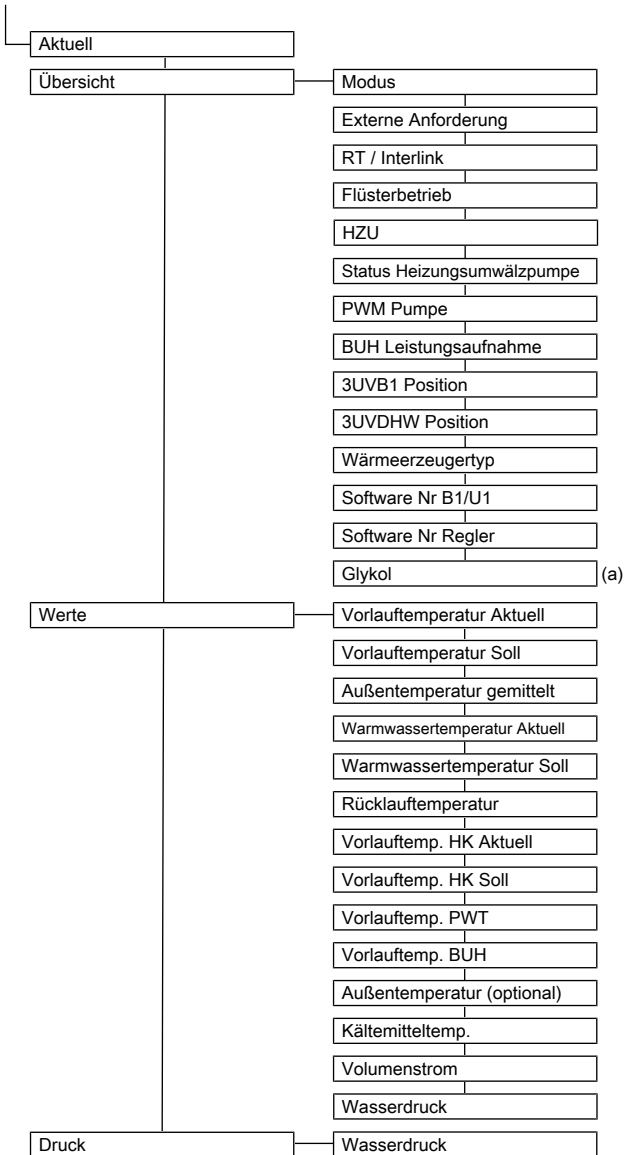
Aktuell

Übersicht

Modus

Externe Anforderung

RT / Interlink

Flüsterbetrieb

HZU

Status Heizungsumwälzpumpe

PWM Pumpe

BUH Leistungsaufnahme

3UVB1 Position

3UVDHW Position

Wärmeerzeugertyp

Software Nr B1/U1

Software Nr Regler

Glykol (a)

Werte

Vorlauftemperatur Aktuell

Vorlauftemperatur Soll

Außentemperatur gemittelt

Warmwassertemperatur Aktuell

Warmwassertemperatur Soll

Rücklauftemperatur

Vorlauftemp. HK Aktuell

Vorlauftemp. HK Soll

Vorlauftemp. PWT

Vorlauftemp. BUH

Außentemperatur (optional)

Kältemitteltemp.

Volumenstrom

Wasserdruck

Druck

Wasserdruck